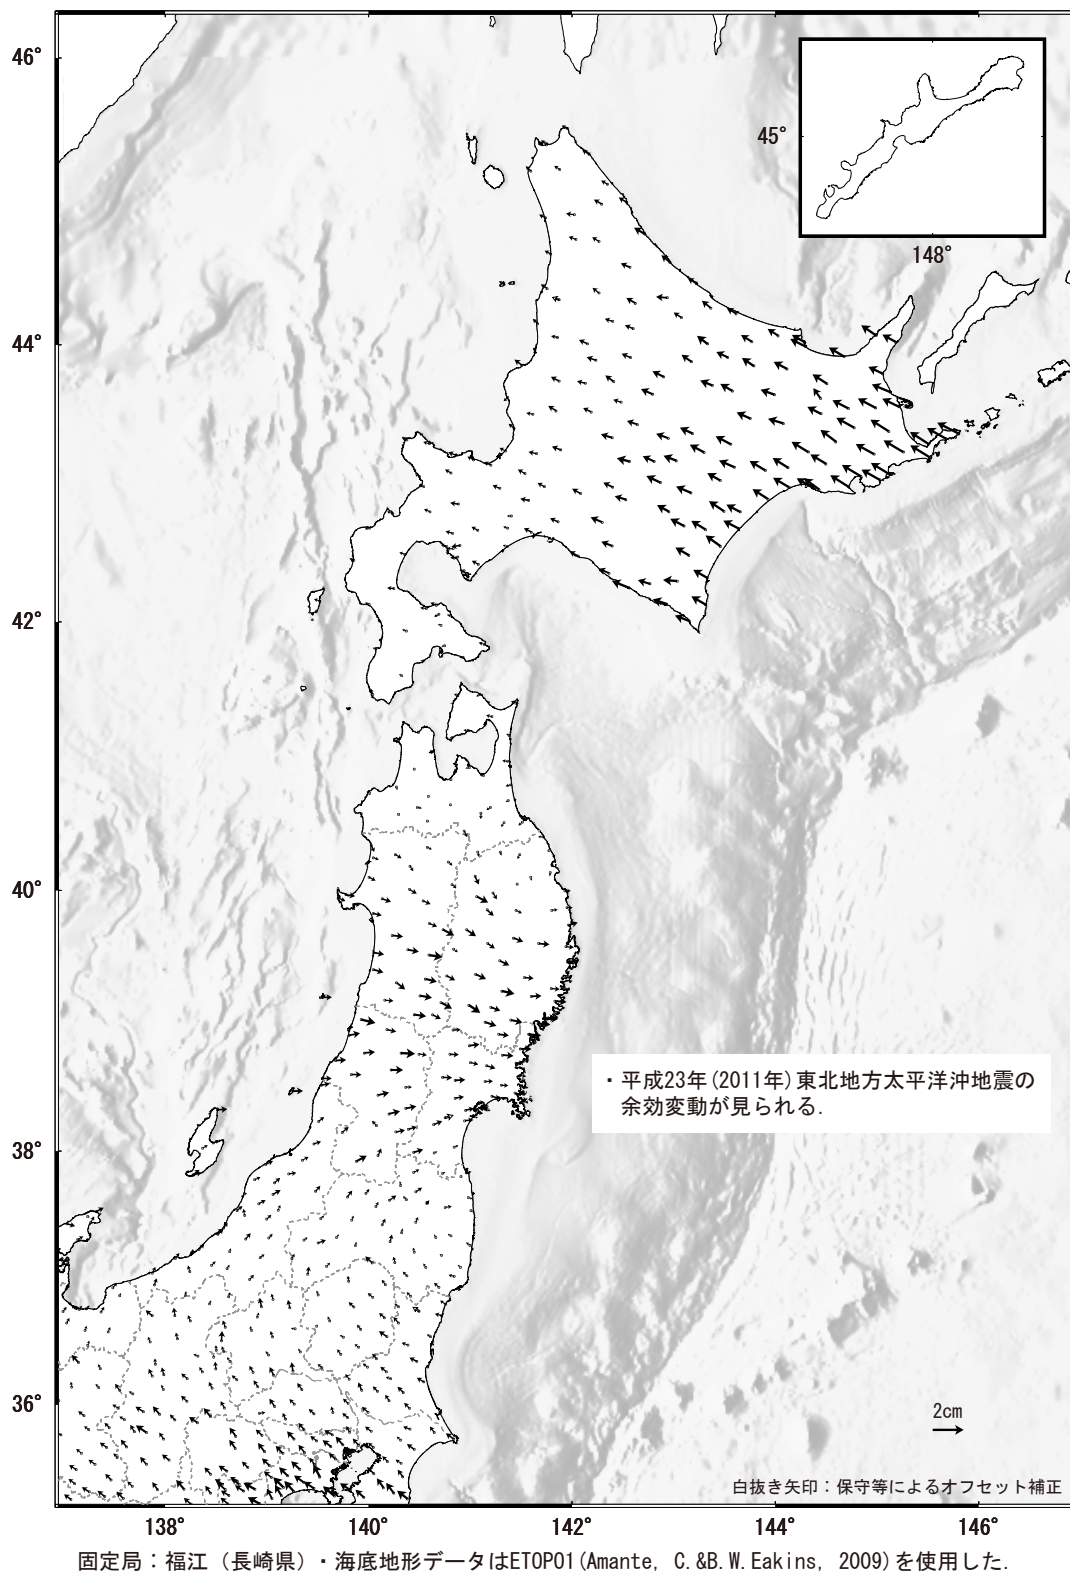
46°
45°
148°
44°
42°
40°
・平成23年(2011年)東北地方太平洋沖地震の余効変動が見られる.
38°
36°
2cm
白抜き矢印：保守等によるオフセット補正
138°
140°
142°
144°
146°
固定局：福江（長崎県）・海底地形データはETOPO1(Amante, C.&B.W.Eakins, 2009)を使用した.